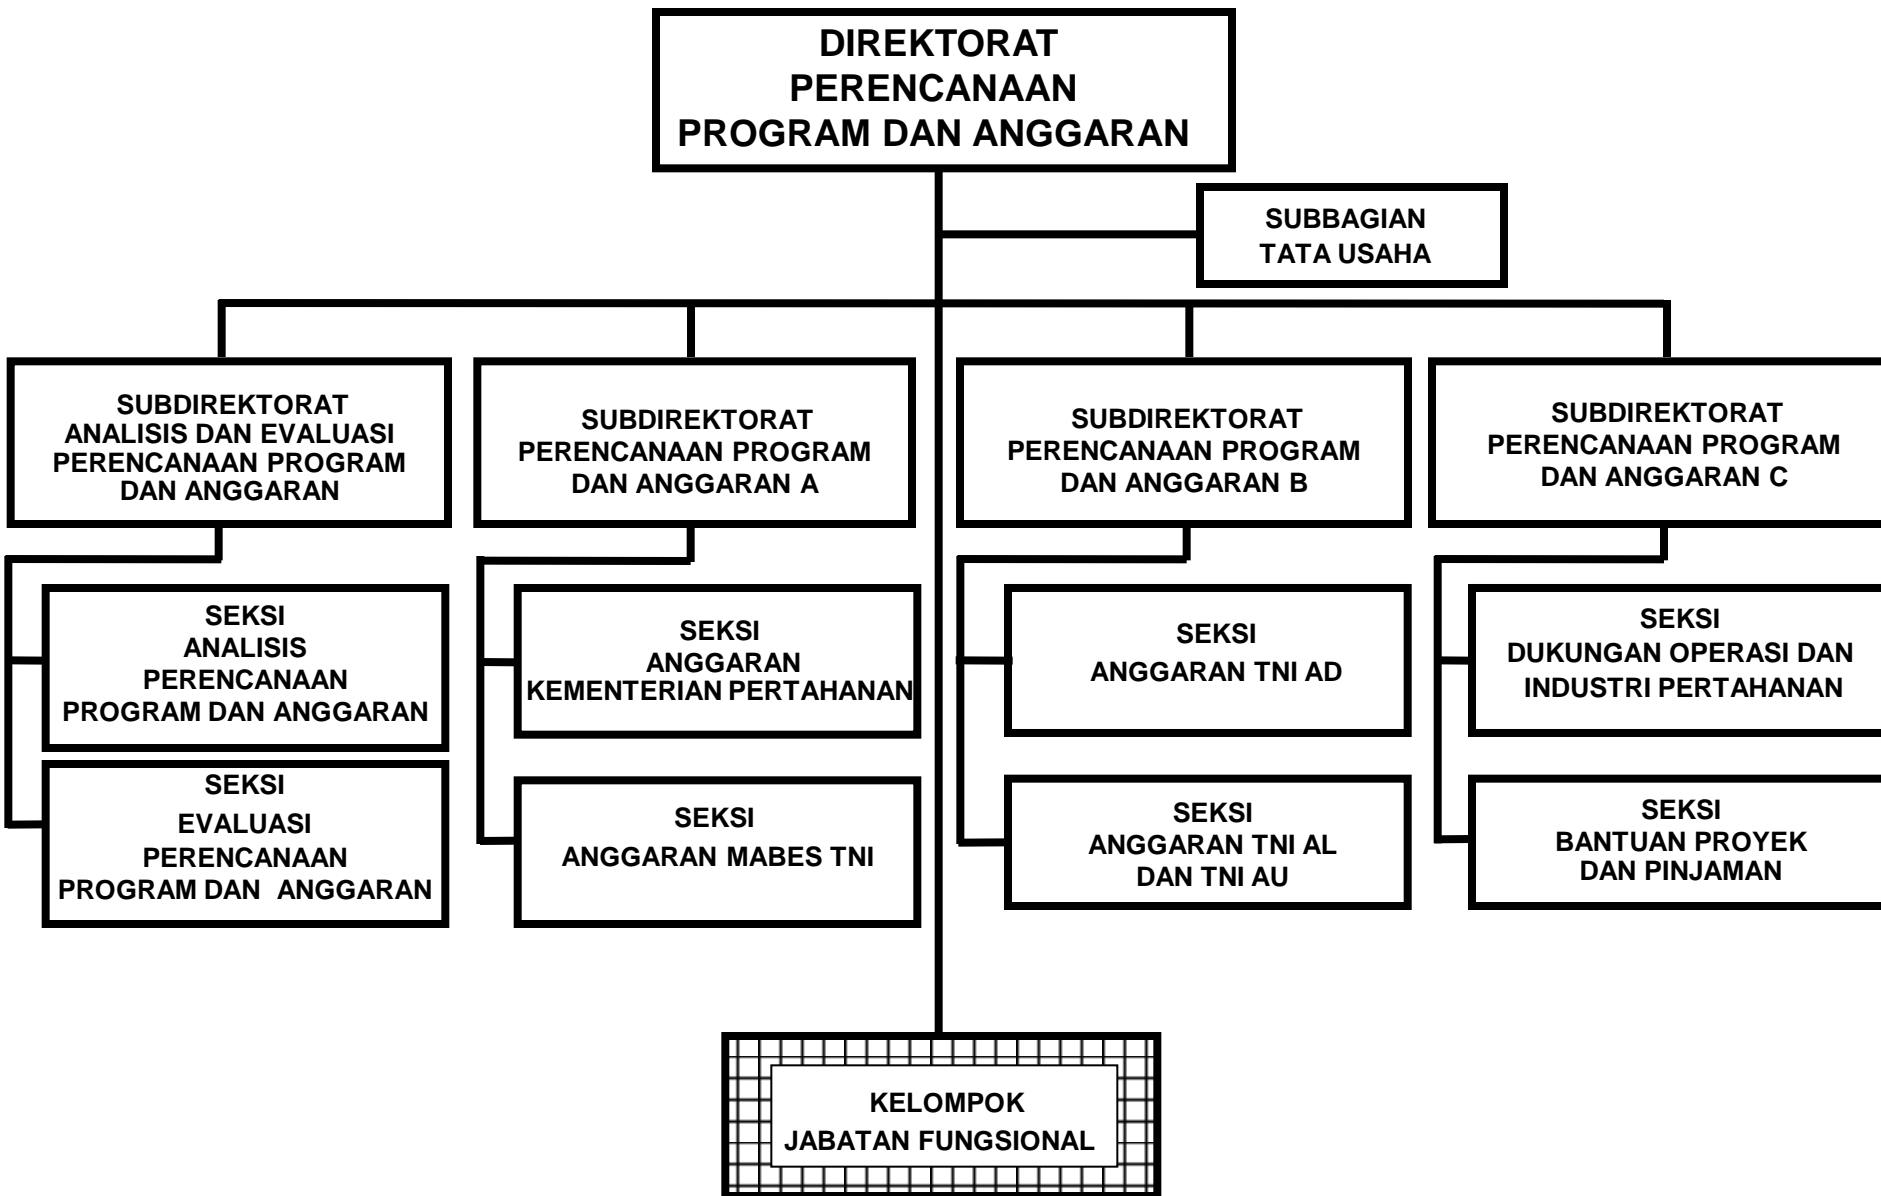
DIREKTORAT
PERENCANAAN
PROGRAM DAN ANGGARAN

SUBBAGIAN
TATA USAHA

SUBDIREKTORAT
ANALISIS DAN EVALUASI
PERENCANAAN PROGRAM
DAN ANGGARAN

SEKSI
ANALISIS
PERENCANAAN
PROGRAM DAN ANGGARAN

SEKSI
EVALUASI
PERENCANAAN
PROGRAM DAN ANGGARAN

SUBDIREKTORAT
PERENCANAAN PROGRAM
DAN ANGGARAN A

SEKSI
ANGGARAN
KEMENTERIAN PERTAHANAN

SEKSI
ANGGARAN MABES TNI

SUBDIREKTORAT
PERENCANAAN PROGRAM
DAN ANGGARAN B

SEKSI
ANGGARAN TNI AD

SEKSI
ANGGARAN TNI AL
DAN TNI AU

SUBDIREKTORAT
PERENCANAAN PROGRAM
DAN ANGGARAN C

SEKSI
DUKUNGAN OPERASI DAN
INDUSTRI PERTAHANAN

SEKSI
BANTUAN PROYEK
DAN PINJAMAN

KELOMPOK
JABATAN FUNGSIONAL